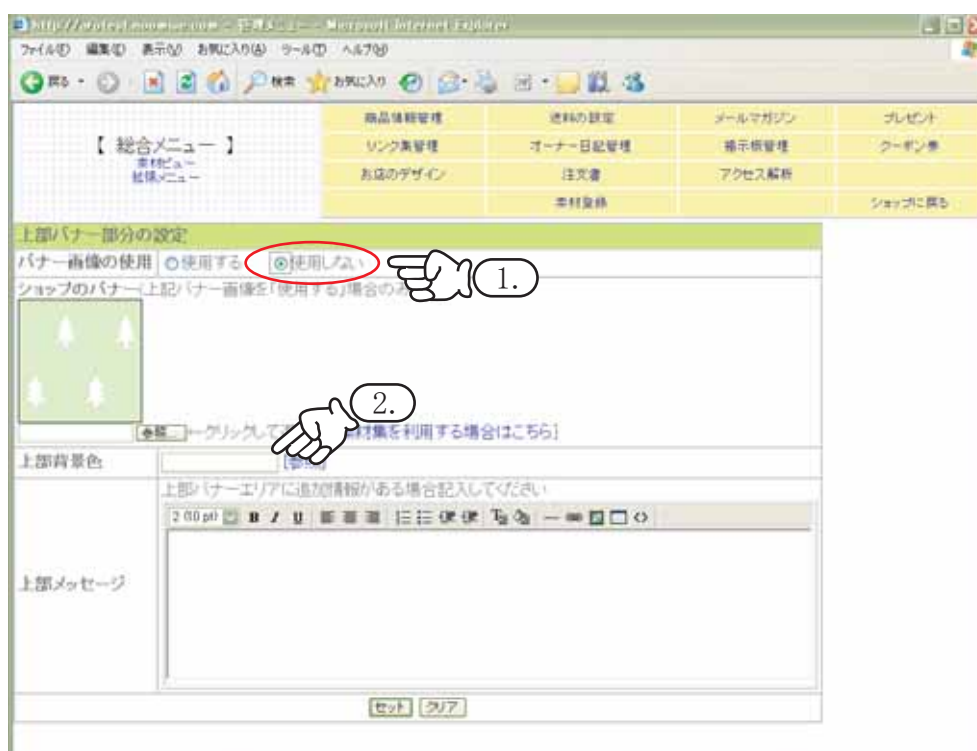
http://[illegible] - 管理メニュー - Microsoft Internet Explorer

ファイル(F) 編集(E) 表示(V) お気に入り(A) ツール(T) ヘルプ(H)

戻る 検索 お気に入り

【 総合メニュー 】
素材ビュー
拡張メニュー

| 商品情報管理 | 送料の設定 | メールマガジン | プレゼント |
|---|---|---|---|
| リンク集管理 | オーナー日記管理 | 掲示板管理 | クーポン券 |
| お店のデザイン | 注文書 | アクセス解析 | |
| | 素材登録 | | ショップに戻る |

上部バナー部分の設定

バナー画像の使用 ○使用する ◉使用しない

1.

ショップのバナー(上記バナー画像を「使用する」場合のみ)

2.

参照 ←クリックして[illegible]素材集を利用する場合はこちら]

上部背景色 [参照]

上部バナーエリアに追加情報がある場合記入してください

2 (10 pt) B I U

上部メッセージ

セット クリア